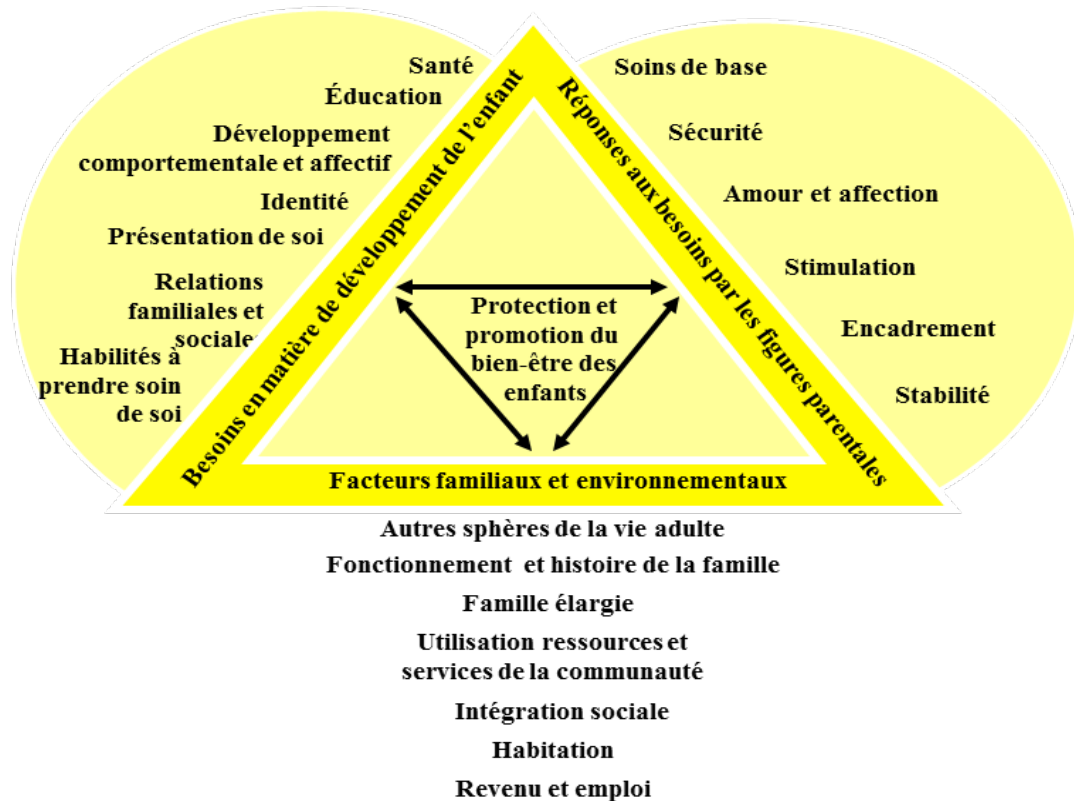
Santé
Éducation
Développement comportementale et affectif
Identité
Présentation de soi
Relations familiales et sociales
Habilités à prendre soin de soi

Besoins en matière de développement de l'enfant

Réponses aux besoins par les figures parentales

Soins de base
Sécurité
Amour et affection
Stimulation
Encadrement
Stabilité

Protection et promotion du bien-être des enfants

Facteurs familiaux et environnementaux

Autres sphères de la vie adulte
Fonctionnement et histoire de la famille
Famille élargie
Utilisation ressources et services de la communauté
Intégration sociale
Habitation
Revenu et emploi